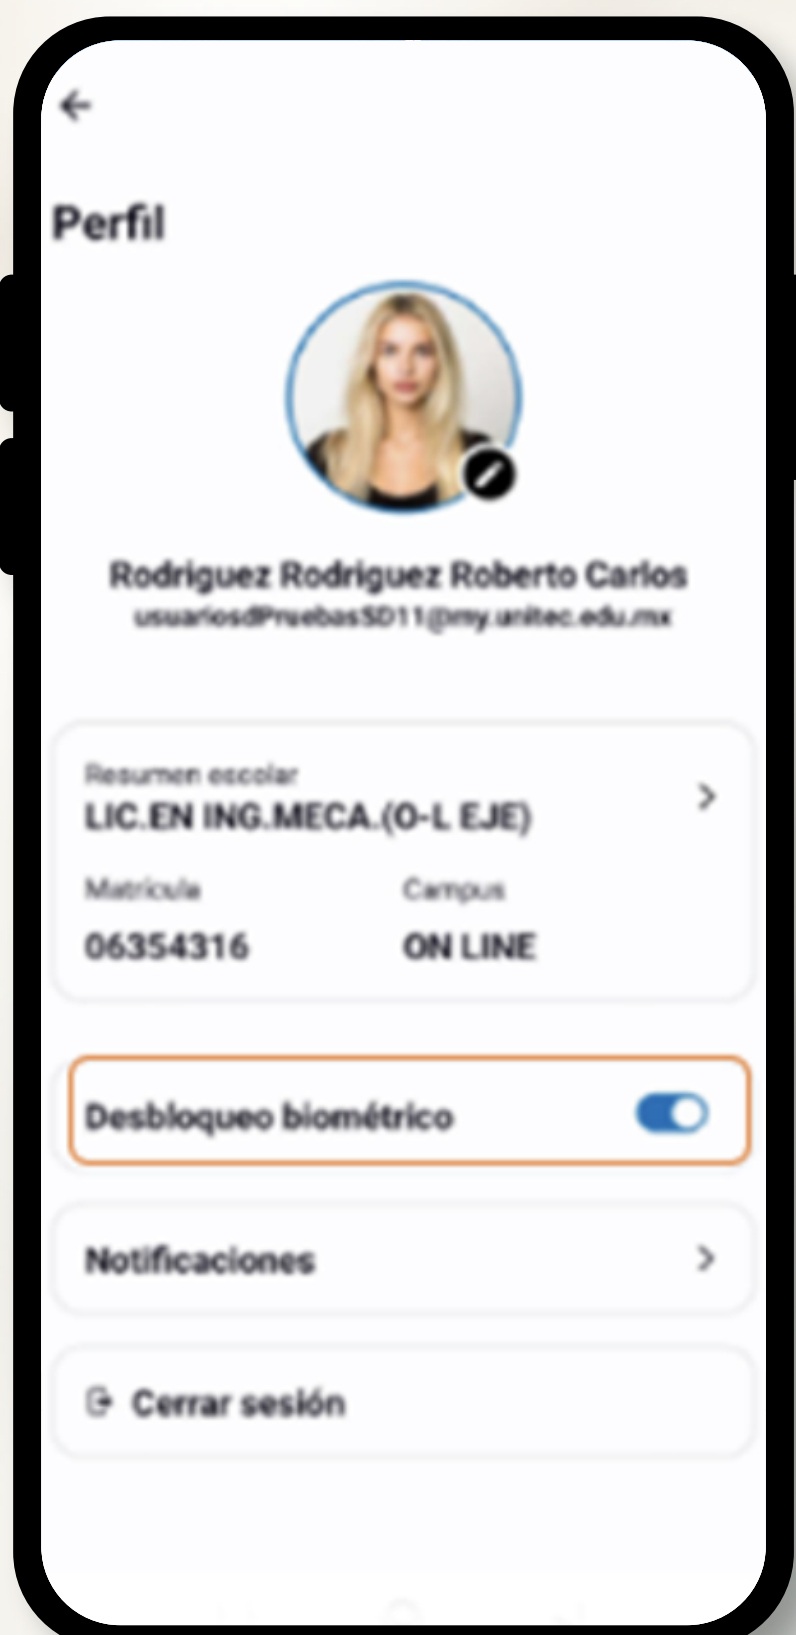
Perfil

Rodriguez Rodriguez Roberto Carlos
usuariosdPruebasSD11@my.unitec.edu.mx

Resumen escolar
LIC.EN ING.MECA.(O-L EJE)

Matricula
06354316

Campus
ON LINE

Desbloqueo biométrico

Notificaciones

Cerrar sesión